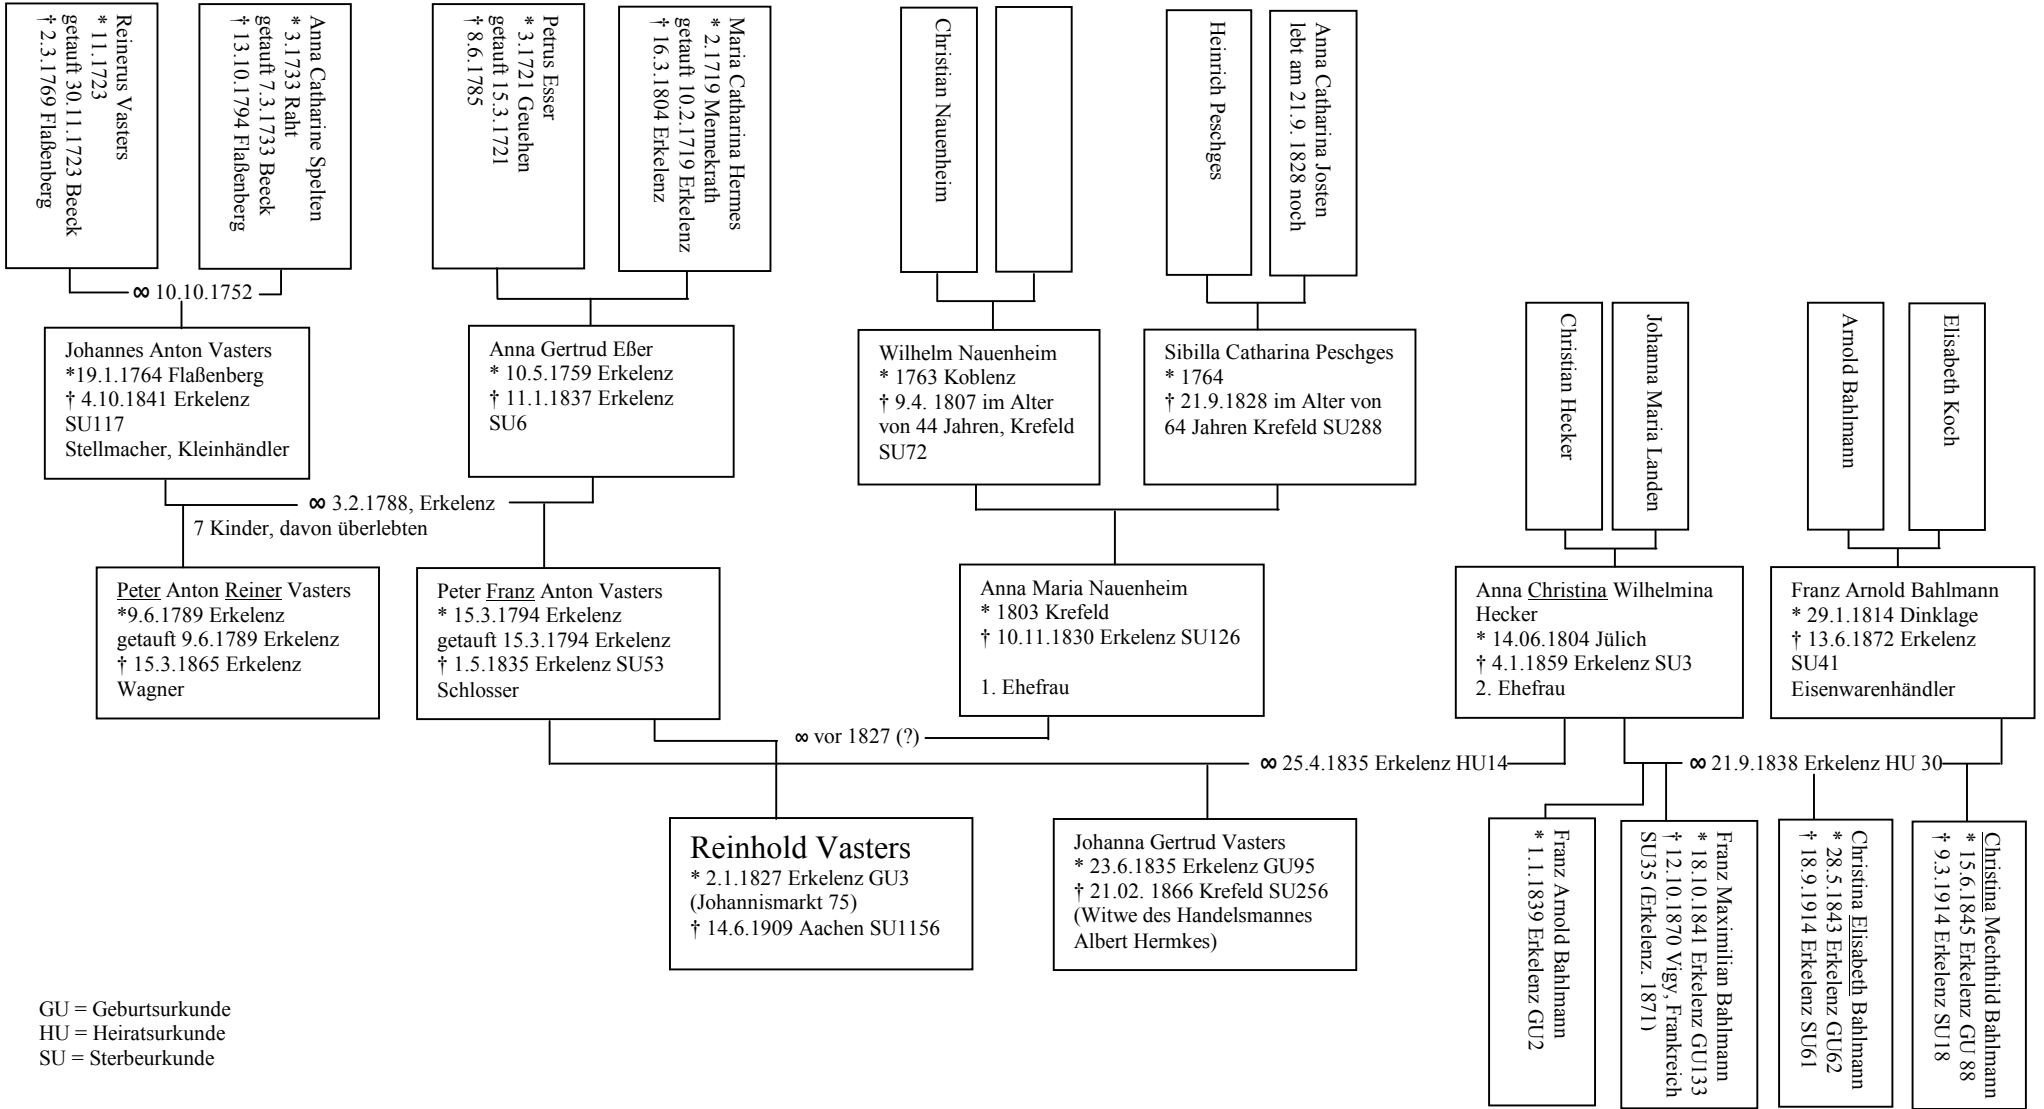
Reinerus Vasters
* 11.1723
getauft 30.11.1723 Beeck
† 2.3.1769 Flaßenberg

Anna Catharine Spelten
* 3.1733 Raht
getauft 7.3.1733 Beeck
† 13.10.1794 Flaßenberg

Petrus Esser
* 3.1721 Geuehen
getauft 15.3.1721
† 8.6.1785

Maria Catharina Hermes
* 2.1719 Mennekrath
getauft 10.2.1719 Erkelenz
† 16.3.1804 Erkelenz

Christian Nauenheim

Heinrich Peschges

Anna Catharina Josten
lebt am 21.9. 1828 noch

∞ 10.10.1752

Johannes Anton Vasters
*19.1.1764 Flaßenberg
† 4.10.1841 Erkelenz
SU117
Stellmacher, Kleinhändler

Anna Gertrud Eßer
* 10.5.1759 Erkelenz
† 11.1.1837 Erkelenz
SU6

Wilhelm Nauenheim
* 1763 Koblenz
† 9.4. 1807 im Alter von 44 Jahren, Krefeld
SU72

Sibilla Catharina Peschges
* 1764
† 21.9.1828 im Alter von 64 Jahren Krefeld SU288

Christian Hecker

Johanna Maria Landen

Arnold Bahlmann

Elisabeth Koch

∞ 3.2.1788, Erkelenz
7 Kinder, davon überlebten

Peter Anton Reiner Vasters
*9.6.1789 Erkelenz
getauft 9.6.1789 Erkelenz
† 15.3.1865 Erkelenz
Wagner

Peter Franz Anton Vasters
* 15.3.1794 Erkelenz
getauft 15.3.1794 Erkelenz
† 1.5.1835 Erkelenz SU53
Schlosser

Anna Maria Nauenheim
* 1803 Krefeld
† 10.11.1830 Erkelenz SU126

1. Ehefrau

Anna Christina Wilhelmina Hecker
* 14.06.1804 Jülich
† 4.1.1859 Erkelenz SU3
2. Ehefrau

Franz Arnold Bahlmann
* 29.1.1814 Dinklage
† 13.6.1872 Erkelenz
SU41
Eisenwarenhändler

∞ vor 1827 (?)

∞ 25.4.1835 Erkelenz HU14

∞ 21.9.1838 Erkelenz HU 30

Reinhold Vasters
* 2.1.1827 Erkelenz GU3
(Johannismarkt 75)
† 14.6.1909 Aachen SU1156

Johanna Gertrud Vasters
* 23.6.1835 Erkelenz GU95
† 21.02. 1866 Krefeld SU256
(Witwe des Handelsmannes Albert Hermkes)

Franz Arnold Bahlmann
* 1.1.1839 Erkelenz GU2

Franz Maximilian Bahlmann
* 18.10.1841 Erkelenz GU133
† 12.10.1870 Vigy, Frankreich
SU35 (Erkelenz. 1871)

Christina Elisabeth Bahlmann
* 28.5.1843 Erkelenz GU62
† 18.9.1914 Erkelenz SU61

Christina Mechthild Bahlmann
* 15.6.1845 Erkelenz GU 88
† 9.3.1914 Erkelenz SU18

GU = Geburtsurkunde
HU = Heiratsurkunde
SU = Sterbeurkunde